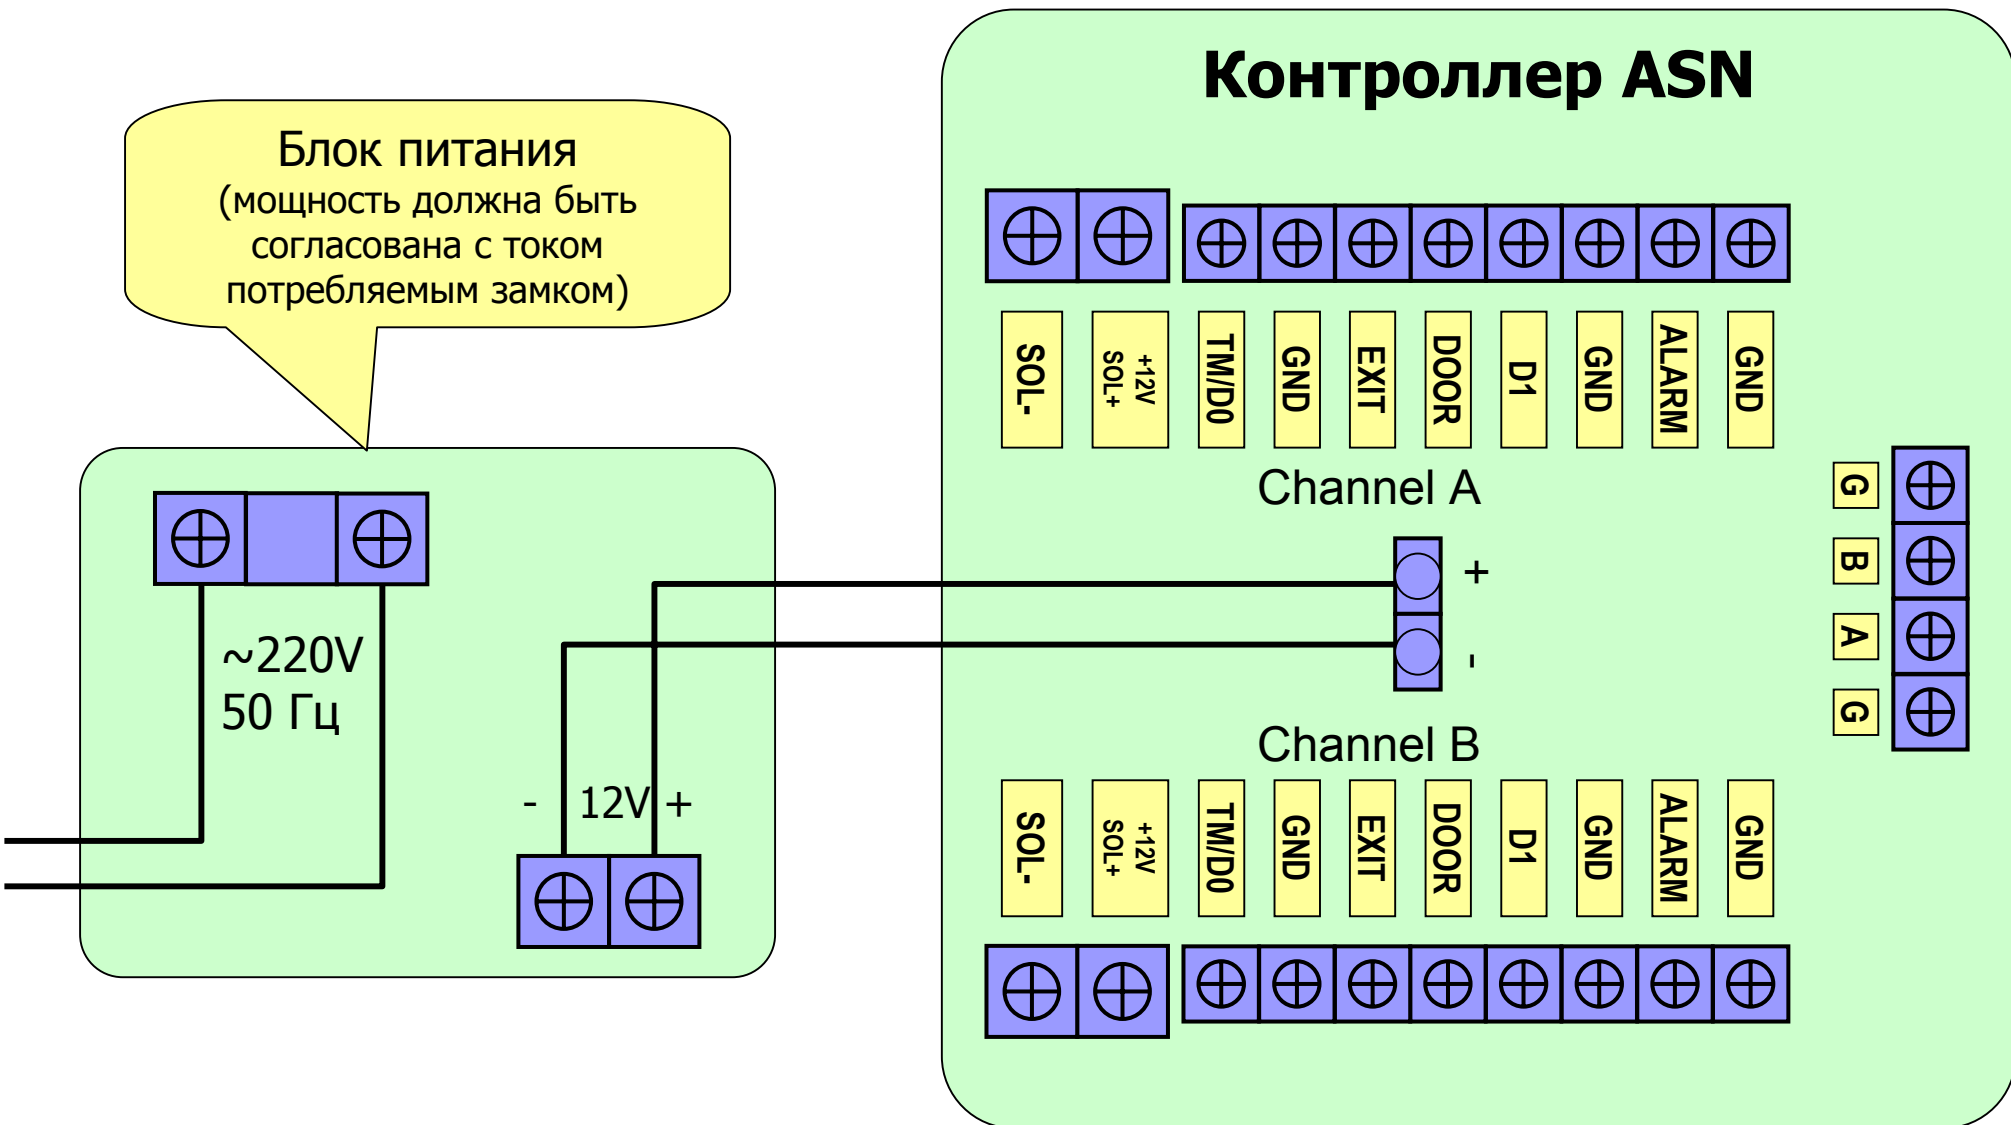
Блок питания
(мощность должна быть согласована с током потребляемым замком)

~220V
50 Гц

- 12V +

Контроллер ASN

SOL-
+12V SOL+
TM/D0
GND
EXIT
DOOR
D1
GND
ALARM
GND

Channel A

+
-

G
B
A
G

Channel B

SOL-
+12V SOL+
TM/D0
GND
EXIT
DOOR
D1
GND
ALARM
GND